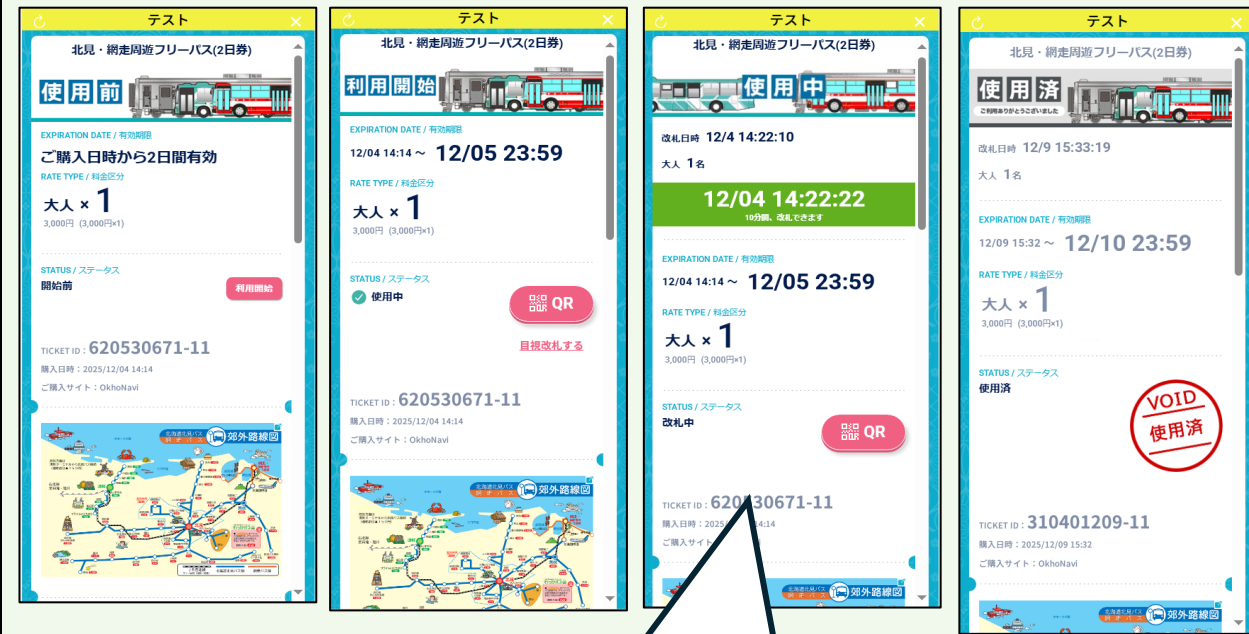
テスト

北見・網走周遊フリーパス(2日券)

使用前

EXPIRATION DATE / 有効期限

ご購入日時から2日間有効

RATE TYPE / 料金区分

大人 × 1

3,000円 (3,000円×1)

STATUS / ステータス

開始前

利用開始

TICKET ID : 620530671-11

購入日時：2025/12/04 14:14

ご購入サイト：OkhoNavi

郊外路線図

テスト

北見・網走周遊フリーパス(2日券)

利用開始

EXPIRATION DATE / 有効期限

12/04 14:14 ～ 12/05 23:59

RATE TYPE / 料金区分

大人 × 1

3,000円 (3,000円×1)

STATUS / ステータス

使用中

QR

目視改札する

TICKET ID : 620530671-11

購入日時：2025/12/04 14:14

ご購入サイト：OkhoNavi

郊外路線図

テスト

北見・網走周遊フリーパス(2日券)

使用中

改札日時 12/4 14:22:10

大人 1名

12/04 14:22:22

10分間、改札できます

EXPIRATION DATE / 有効期限

12/04 14:14 ～ 12/05 23:59

RATE TYPE / 料金区分

大人 × 1

3,000円 (3,000円×1)

STATUS / ステータス

改札中

QR

TICKET ID : 620530671-11

購入日時：2025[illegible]14:14

ご購入サイト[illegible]

郊外路線図

テスト

北見・網走周遊フリーパス(2日券)

使用済

ご利用ありがとうございました

改札日時 12/9 15:33:19

大人 1名

EXPIRATION DATE / 有効期限

12/09 15:32 ～ 12/10 23:59

RATE TYPE / 料金区分

大人 × 1

3,000円 (3,000円×1)

STATUS / ステータス

使用済

VOID 使用済

TICKET ID : 310401209-11

購入日時：2025/12/09 15:32

ご購入サイト：OkhoNavi

郊外路線図